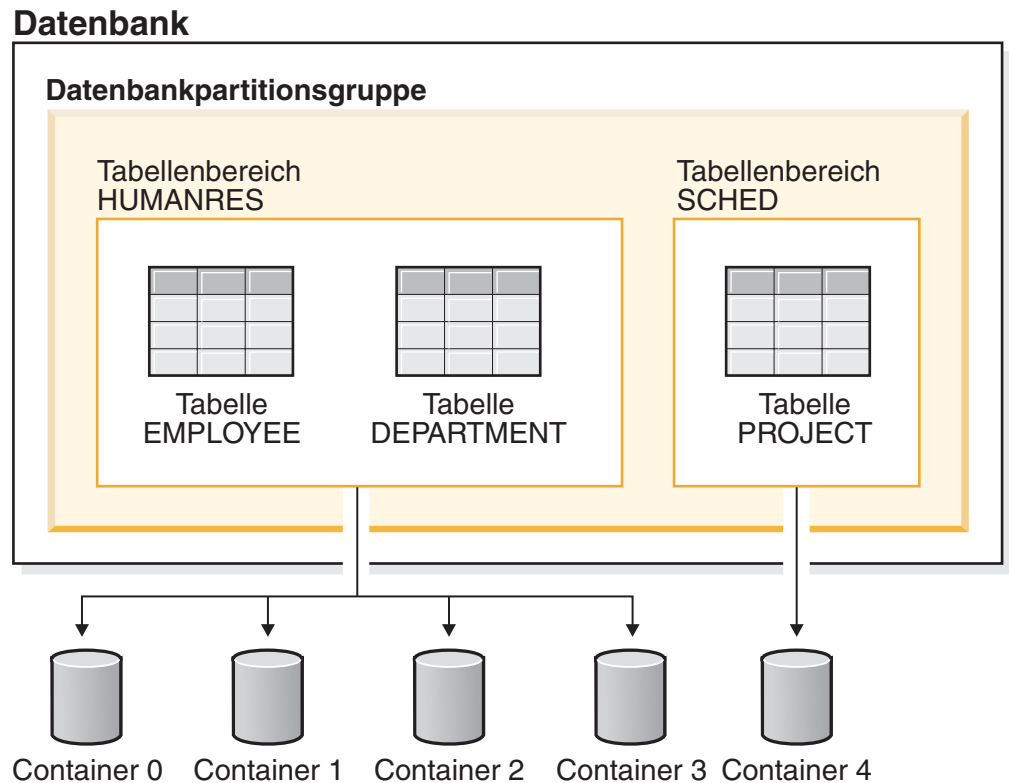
Datenbank

Datenbankpartitionsgruppe

Tabellenbereich HUMANRES

Tabelle EMPLOYEE

Tabelle DEPARTMENT

Tabellenbereich SCHED

Tabelle PROJECT

Container 0 Container 1 Container 2 Container 3 Container 4